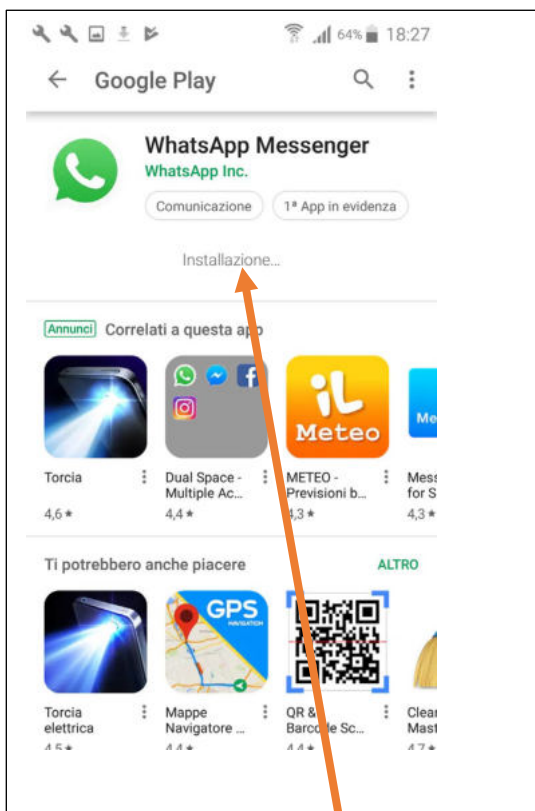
64% 18:27

Google Play

WhatsApp Messenger
WhatsApp Inc.
Comunicazione
1ª App in evidenza

Installazione...

Annunci Correlati a questa app

Torcia
4,6 ★

Dual Space - Multiple Ac...
4,4 ★

iL Meteo
METEO - Previsioni b...
4,3 ★

Me
Mess for S
4,3 ★

Ti potrebbero anche piacere
ALTRO

Torcia elettrica
4,5 ★

GPS NAVIGATION
Mappe Navigatore ...
4,4 ★

QR & Barcode Sc...
4,4 ★

Clean Mast
4,7 ★